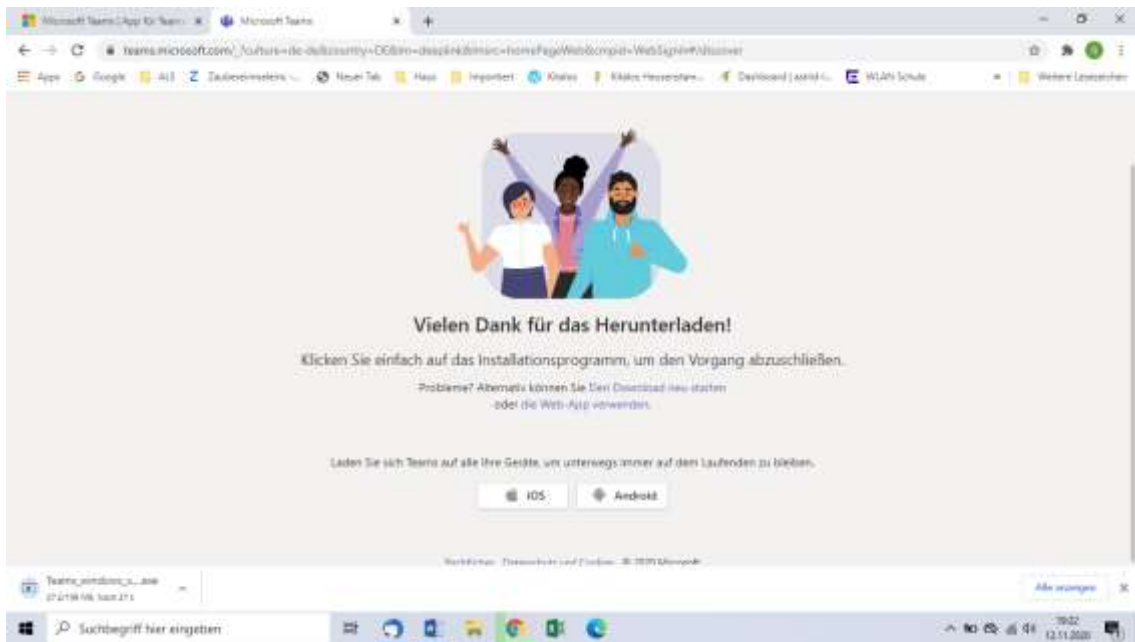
Microsoft Teams | App für Team... ×   Microsoft Teams ×   +

teams.microsoft.com/_?culture=de-de&country=DE&lm=deeplink&lmsrc=homePageWeb&cmpid=WebSignIn#/discover

Apps   Google   AU   Zaubereinmaleins ...   Neuer Tab   Haus   Importiert   Kitalos   Kitalos Heusenstam...   Dashboard | astrid-...   WLAN Schule   Weitere Lesezeichen

Vielen Dank für das Herunterladen!

Klicken Sie einfach auf das Installationsprogramm, um den Vorgang abzuschließen.

Probleme? Alternativ können Sie Den Download neu starten oder die Web-App verwenden.

Laden Sie sich Teams auf alle Ihre Geräte, um unterwegs immer auf dem Laufenden zu bleiben.

iOS   Android

Rechtliches   Datenschutz und Cookies   © 2020 Microsoft

Teams_windows_x...exe
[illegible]

Alle anzeigen   ×

Suchbegriff hier eingeben

19:02
12.11.2020